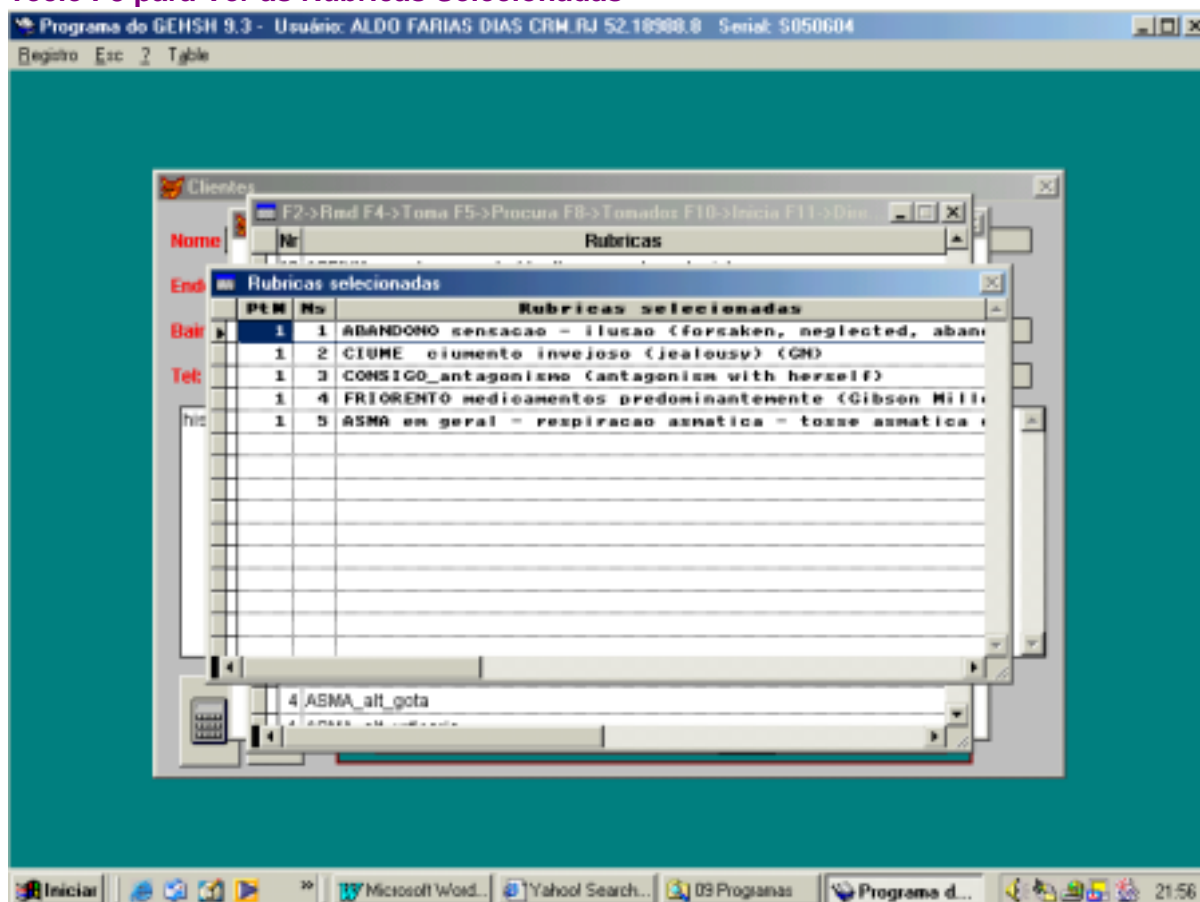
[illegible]

Programa do GEHSH 9.3 - Usuário: ALDO FARIAS DIAS CRM.RJ 52.18988.8 Serial: S050604

Registro Esc ? Table

Clientes

F2->Rmd F4->Toma F5->Procura F8->Tomados F10->Inicia F11->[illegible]

Nome

Nr

Rubricas

End

Bair

Tel:

his

Rubricas selecionadas

| PtN | Ns | Rubricas selecionadas |
|---|---|---|
| 1 | 1 | ABANDONO sensacao - ilusao (forsaken, neglected, aban |
| 1 | 2 | CIUME ciumento invejoso (jealousy) (GN) |
| 1 | 3 | CONSIGO_antagonismo (antagonism with herself) |
| 1 | 4 | FRIORENTO medicamentos predominantemente (Gibson Mill |
| 1 | 5 | ASMA em geral - respiracao asmatica - tosse asmatica |

4 ASMA_alt_gota

Iniciar

Microsoft Word...

Yahoo! Search...

09 Programas

Programa d...

21:56